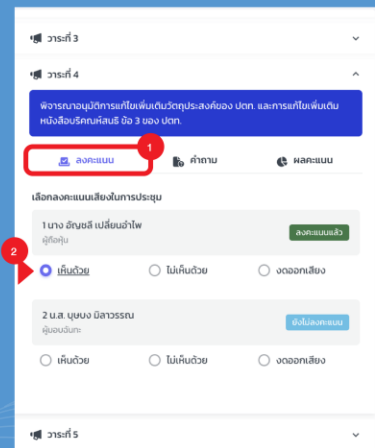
วาระที่ 3

วาระที่ 4

พิจารณาอนุมัติการแก้ไขเพิ่มเติมวัตถุประสงค์ของ ปตท. และการแก้ไขเพิ่มเติมหนังสือบริคณห์สนธิ ข้อ 3 ของ ปตท.

1

ลงคะแนน

คำถาม

ผลคะแนน

เลือกลงคะแนนเสียงในการประชุม

1 นาง อัญชลี เปลี่ยนอำไพ

ผู้ถือหุ้น

ลงคะแนนแล้ว

2

เห็นด้วย

ไม่เห็นด้วย

งดออกเสียง

2 น.ส. บุษบง มิลวรรณ

ผู้มอบฉันทะ

ยังไม่ลงคะแนน

เห็นด้วย

ไม่เห็นด้วย

งดออกเสียง

วาระที่ 5